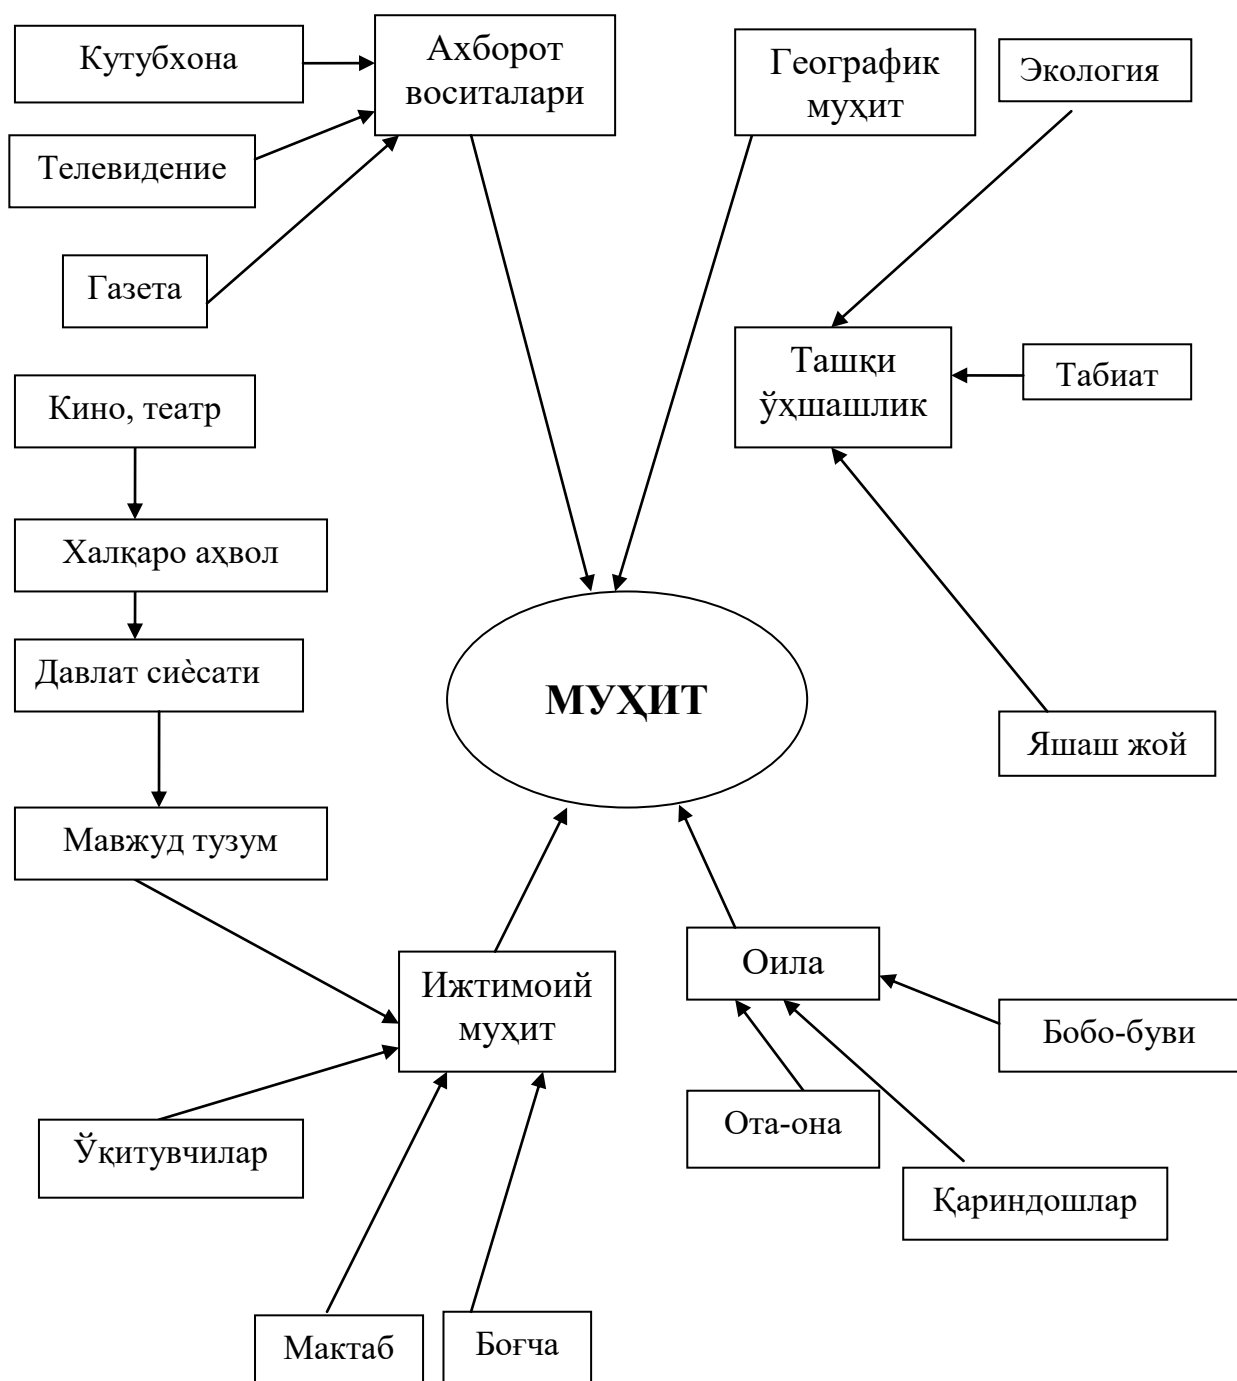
Кутубхона

Ахборот воситалари

Географик муҳит

Экология

Телевидение

Газета

Ташқи ўхшашлик

Табиат

Кино, театр

Халқаро аҳвол

Давлат сиёсати

МУҲИТ

Яшаш жой

Мавжуд тузум

Оила

Ижтимоий муҳит

Бобо-буви

Ўқитувчилар

Ота-она

Қариндошлар

Мактаб

Боғча